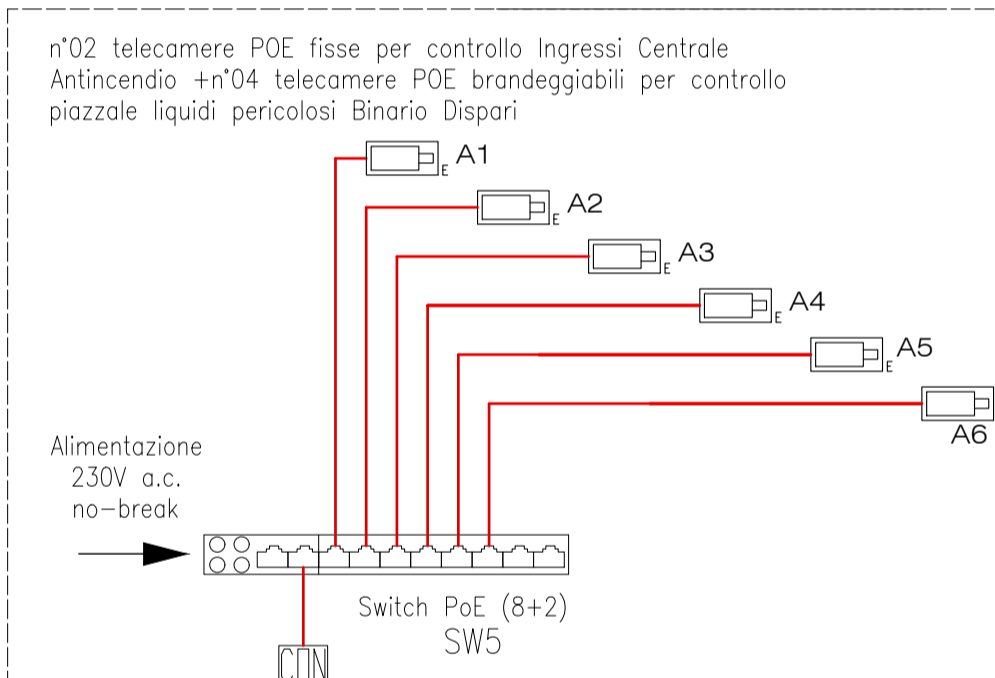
n°02 telecamere POE fisse per controllo Ingressi Centrale Antincendio +n°04 telecamere POE brandeggiabili per controllo piazzale liquidi pericolosi Binario Dispari

E A1

E A2

E A3

E A4

E A5

A6

Alimentazione
230V a.c.
no-break

Switch PoE (8+2)
SW5

CDN